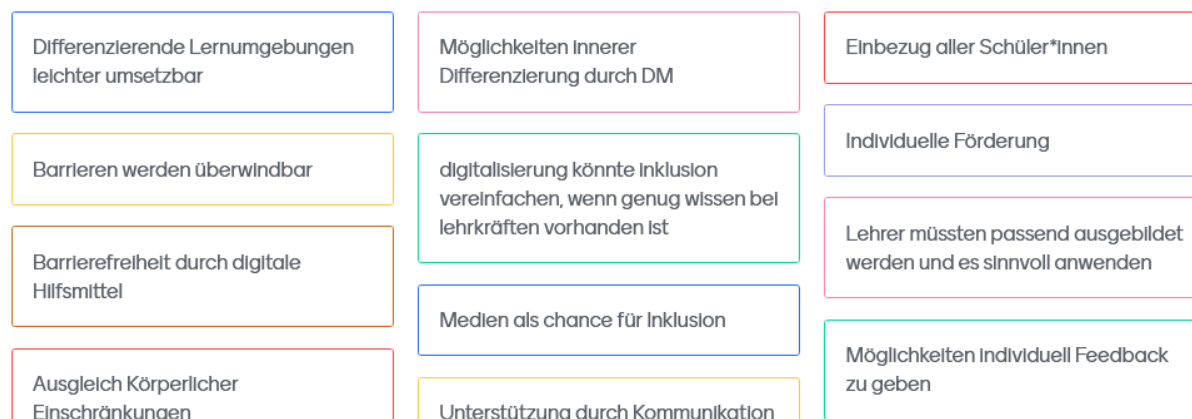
Differenzierende Lernumgebungen leichter umsetzbar

Barrieren werden überwindbar

Barrierefreiheit durch digitale Hilfsmittel

Ausgleich Körperlicher Einschränkungen

Möglichkeiten innerer Differenzierung durch DM

digitalisierung könnte inklusion vereinfachen, wenn genug wissen bei lehrkräften vorhanden ist

Medien als chance für Inklusion

Unterstützung durch Kommunikation

Einbezug aller Schüler*innen

Individuelle Förderung

Lehrer müssten passend ausgebildet werden und es sinnvoll anwenden

Möglichkeiten individuell Feedback zu geben